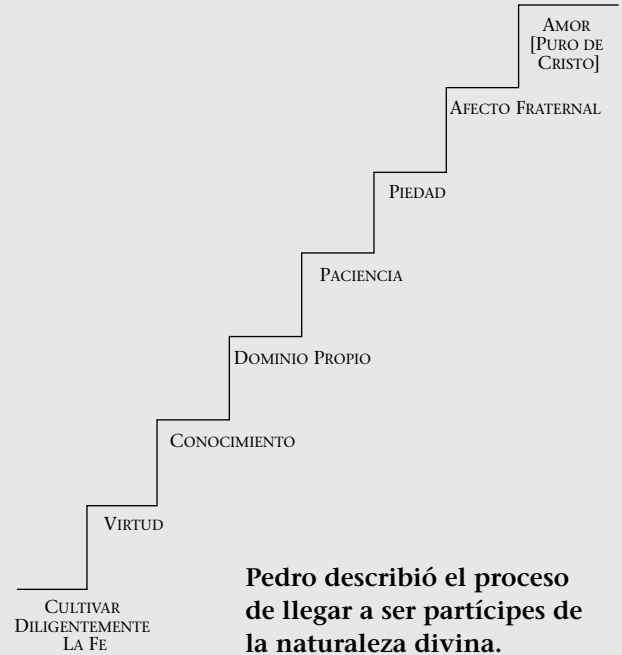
Amor [Puro de Cristo]

Afecto Fraternal

Piedad

Paciencia

Dominio Propio

Conocimiento

Virtud

Cultivar Diligentemente La Fe

Pedro describió el proceso de llegar a ser partícipes de la naturaleza divina.